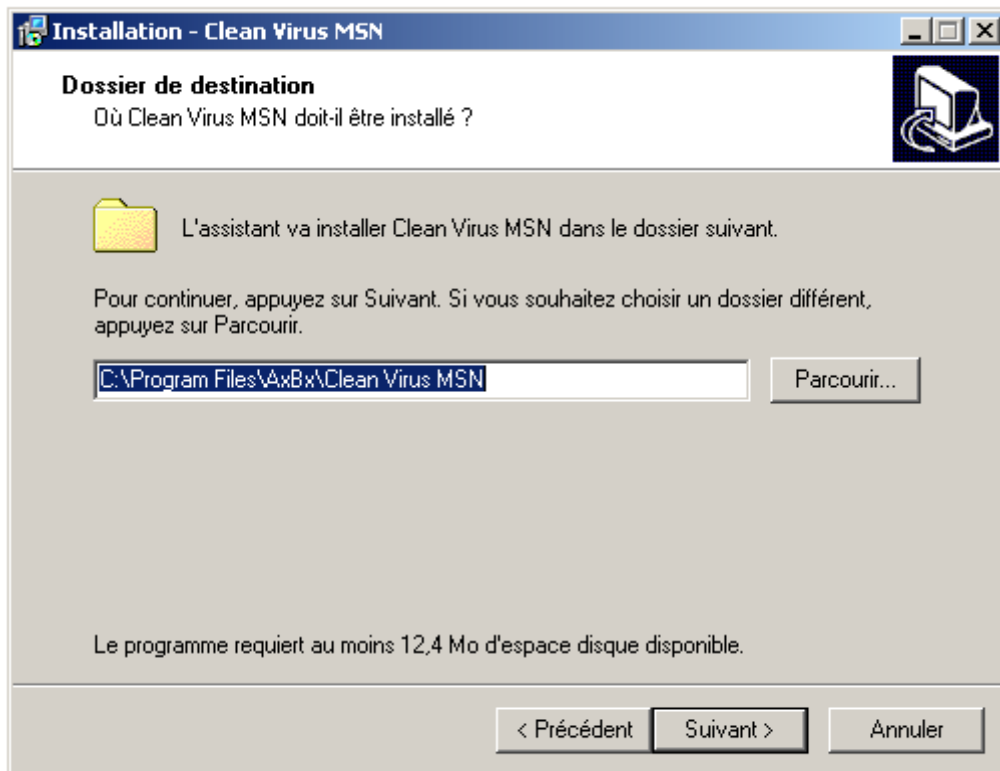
Installation - Clean Virus MSN

Dossier de destination
Où Clean Virus MSN doit-il être installé ?

L'assistant va installer Clean Virus MSN dans le dossier suivant.

Pour continuer, appuyez sur Suivant. Si vous souhaitez choisir un dossier différent, appuyez sur Parcourir.

C:\Program Files\AxBx\Clean Virus MSN

Parcourir...

Le programme requiert au moins 12,4 Mo d'espace disque disponible.

< Précédent

Suivant >

Annuler